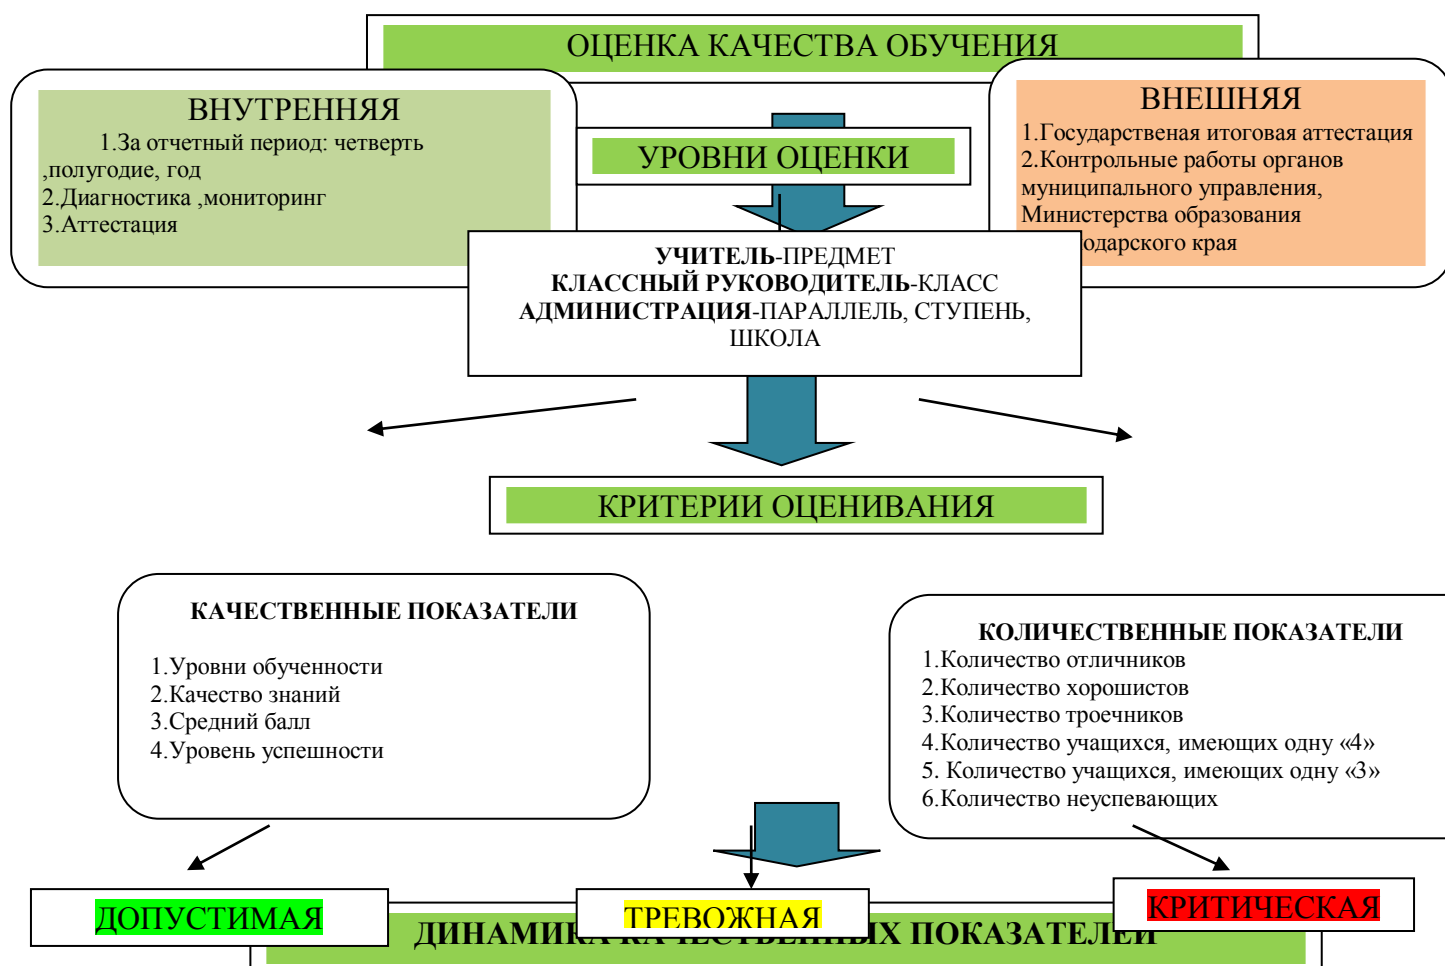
ОЦЕНКА КАЧЕСТВА ОБУЧЕНИЯ

ВНУТРЕННЯЯ
1.За отчетный период: четверть ,полугодие, год
2.Диагностика ,мониторинг
3.Аттестация

УРОВНИ ОЦЕНКИ

ВНЕШНЯЯ
1.Государственая итоговая аттестация
2.Контрольные работы органов муниципального управления, Министерства образования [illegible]одарского края

**УЧИТЕЛЬ**-ПРЕДМЕТ
**КЛАССНЫЙ РУКОВОДИТЕЛЬ**-КЛАСС
**АДМИНИСТРАЦИЯ**-ПАРАЛЛЕЛЬ, СТУПЕНЬ, ШКОЛА

КРИТЕРИИ ОЦЕНИВАНИЯ

**КАЧЕСТВЕННЫЕ ПОКАЗАТЕЛИ**
1.Уровни обученности
2.Качество знаний
3.Средний балл
4.Уровень успешности

**КОЛИЧЕСТВЕННЫЕ ПОКАЗАТЕЛИ**
1.Количество отличников
2.Количество хорошистов
3.Количество троечников
4.Количество учащихся, имеющих одну «4»
5. Количество учащихся, имеющих одну «3»
6.Количество неуспевающих

ДОПУСТИМАЯ

ТРЕВОЖНАЯ

КРИТИЧЕСКАЯ

**ДИНАМИКА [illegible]ЫХ ПОКАЗАТЕЛЕЙ**